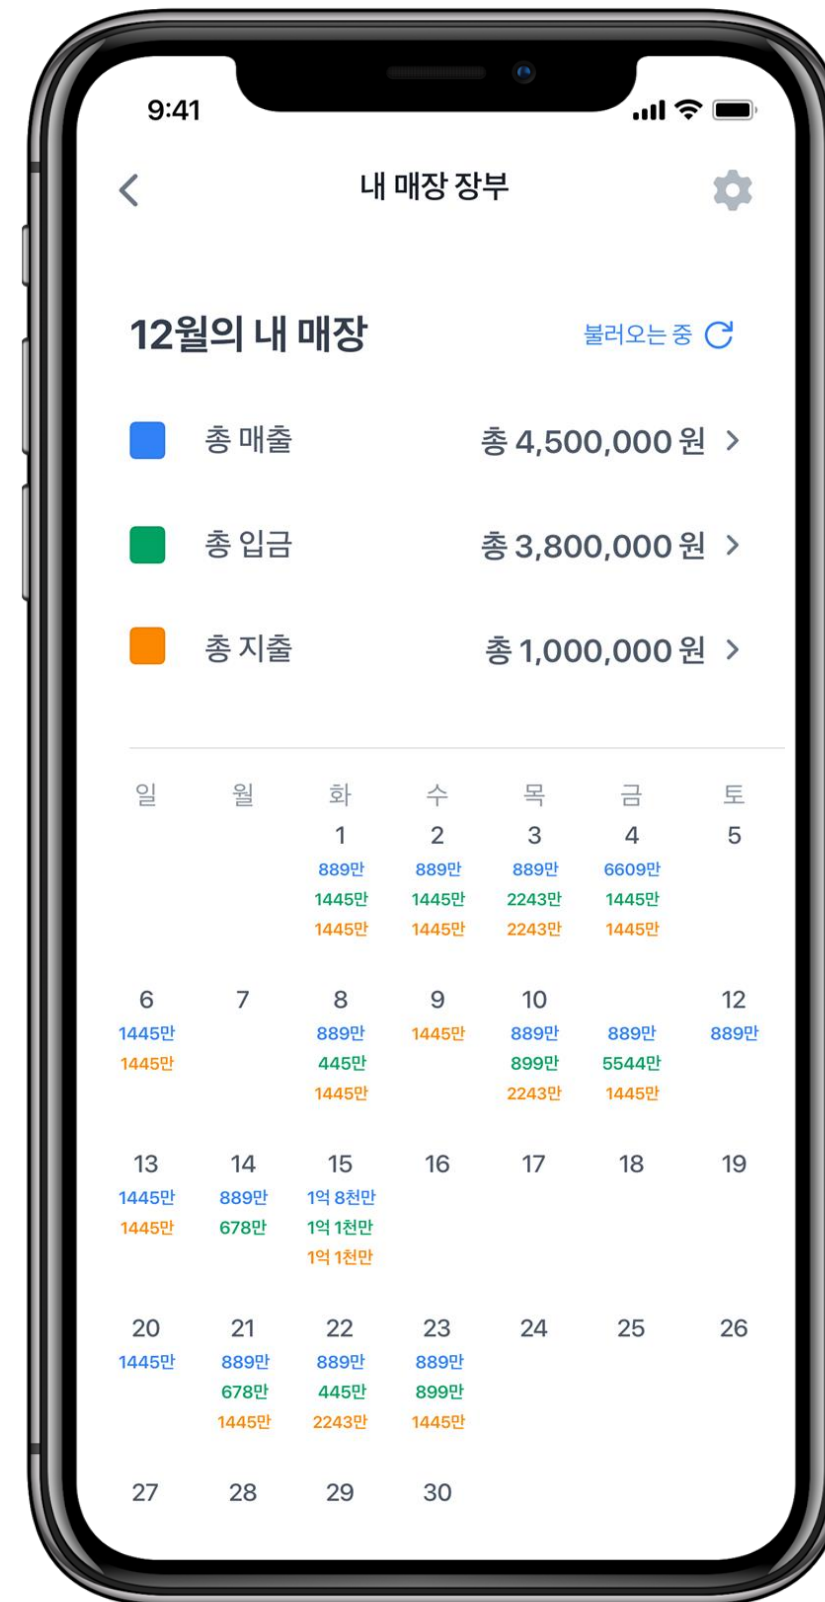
9:41

<

내 매장 장부

12월의 내 매장

불러오는 중

총 매출 총 4,500,000 원 >

총 입금 총 3,800,000 원 >

총 지출 총 1,000,000 원 >

| 일 | 월 | 화 | 수 | 목 | 금 | 토 |
|---|---|---|---|---|---|---|
| | | 1 889만 1445만 1445만 | 2 889만 1445만 1445만 | 3 889만 2243만 2243만 | 4 6609만 1445만 1445만 | 5 |
| 6 1445만 1445만 | 7 | 8 889만 445만 1445만 | 9 1445만 | 10 889만 899만 2243만 | 889만 5544만 1445만 | 12 889만 |
| 13 1445만 1445만 | 14 889만 678만 | 15 1억 8천만 1억 1천만 1억 1천만 | 16 | 17 | 18 | 19 |
| 20 1445만 | 21 889만 678만 1445만 | 22 889만 445만 2243만 | 23 889만 899만 1445만 | 24 | 25 | 26 |
| 27 | 28 | 29 | 30 | | | |